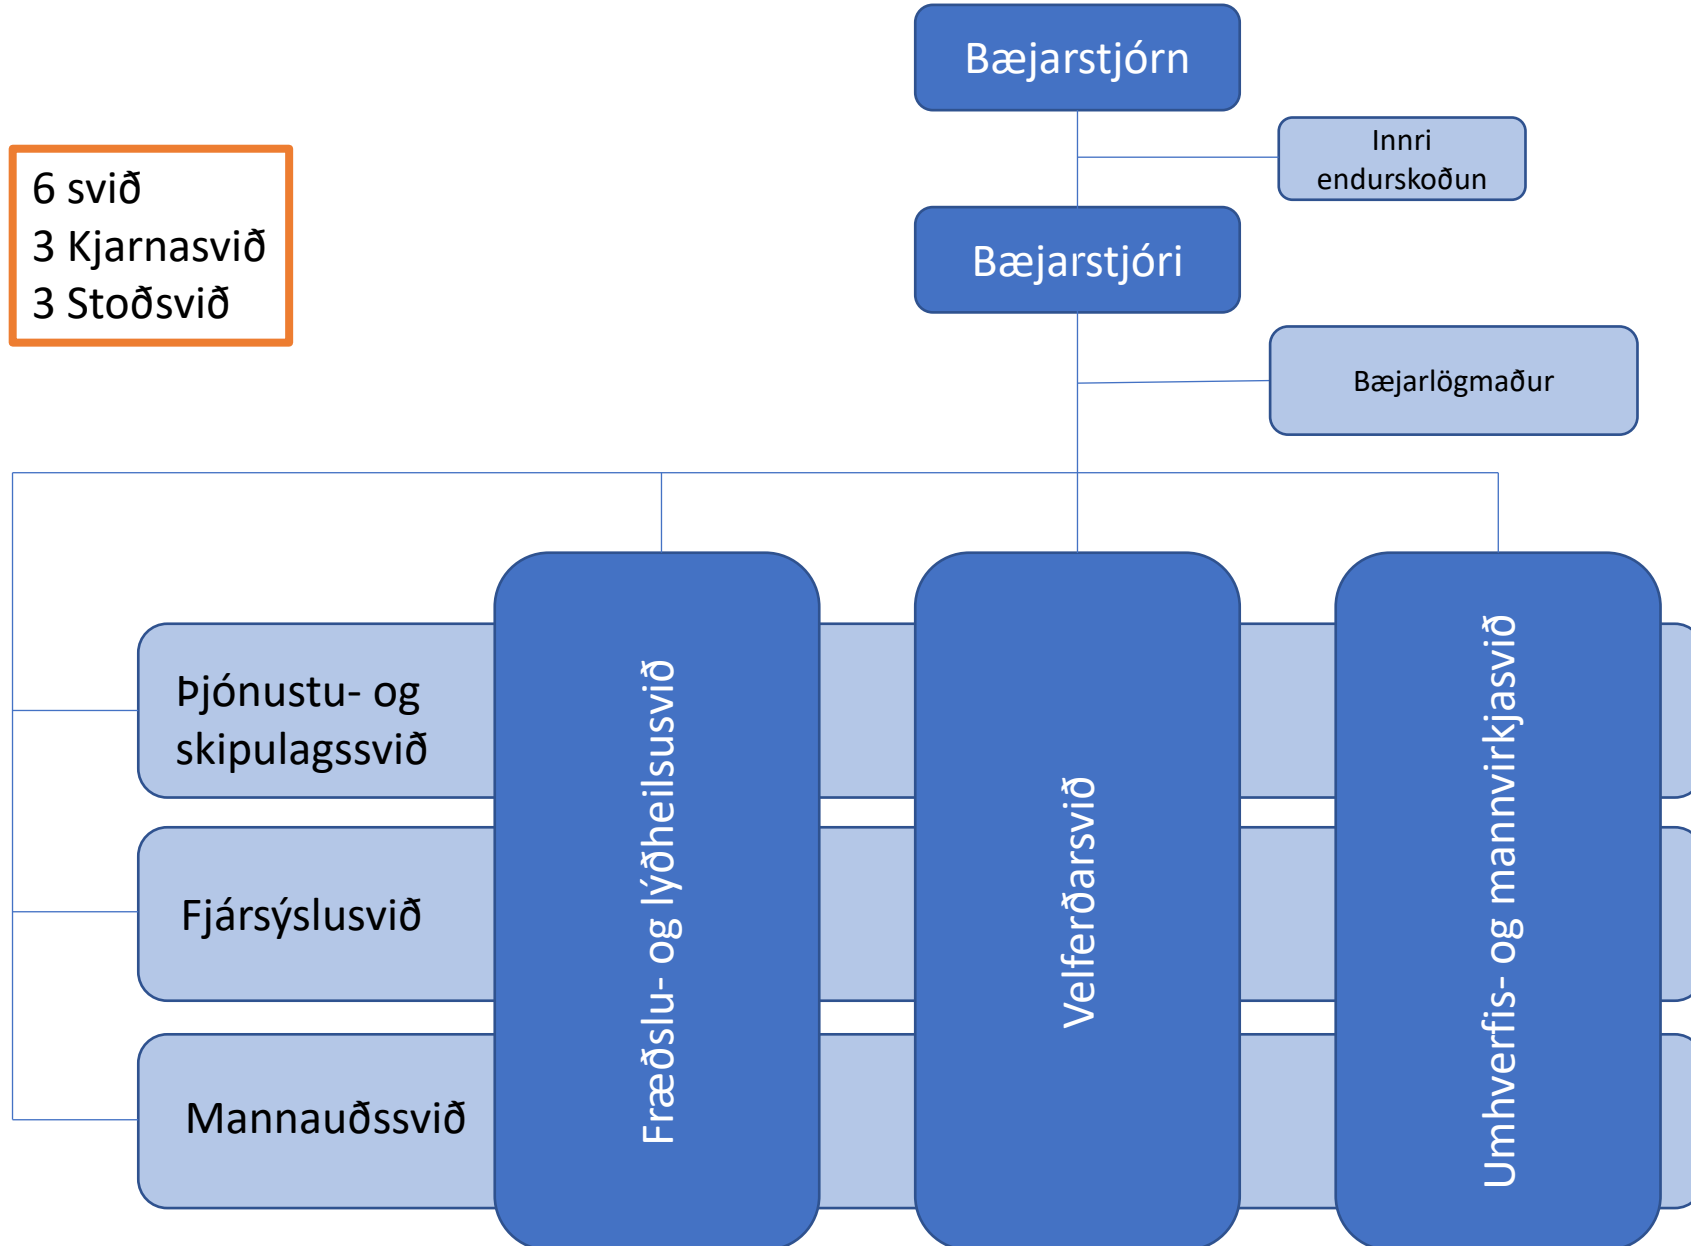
Bæjarstjórn

Innri endurskoðun

Bæjarstjóri

Bæjarlögmaður

6 svið
3 Kjarnasvið
3 Stoðsvið

Þjónustu- og skipulagssvið

Fjársýslusvið

Mannauðssvið

Fræðslu- og lýðheilsusvið

Velferðarsvið

Umhverfis- og mannvirkjasvið